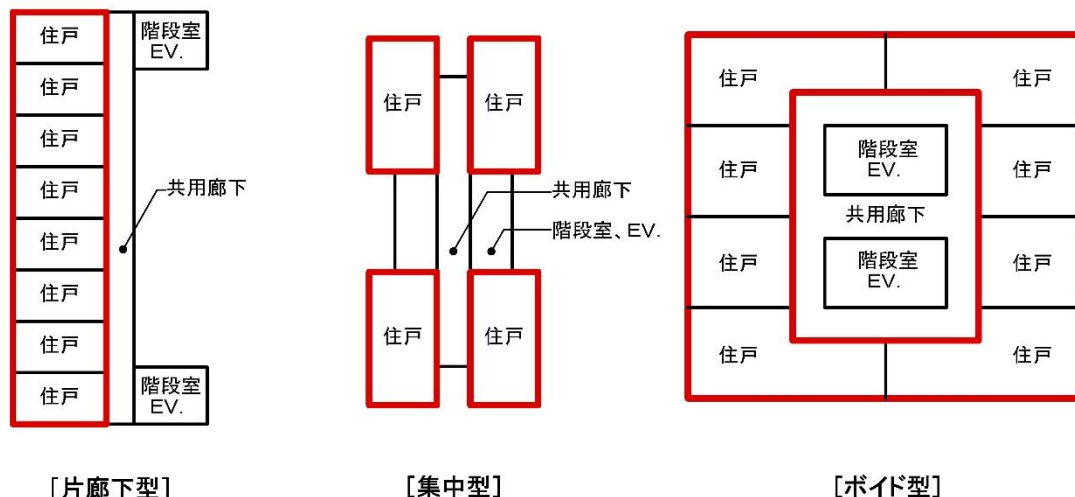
住戸
住戸
住戸
住戸
住戸
住戸
住戸
住戸
階段室 EV.
共用廊下
階段室 EV.

[片廊下型]

住戸
住戸
共用廊下
階段室、EV.
住戸
住戸

[集中型]

住戸
住戸
住戸
階段室 EV.
住戸
共用廊下
住戸
階段室 EV.
住戸
住戸
住戸

[ボイド型]